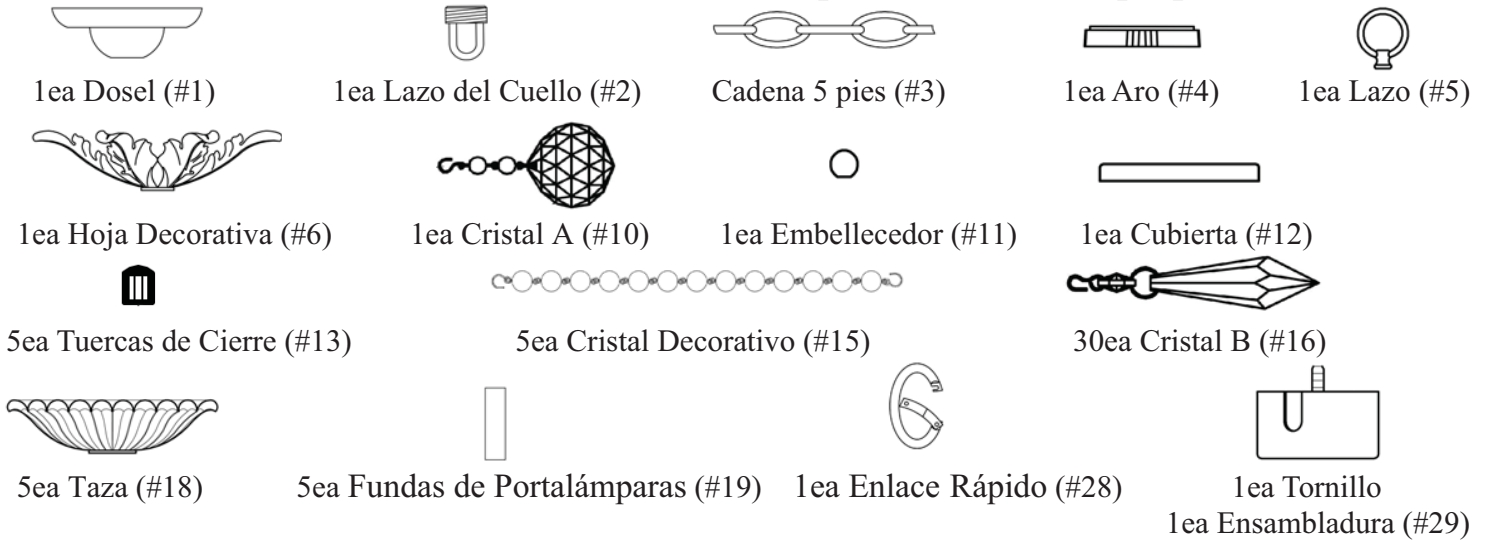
1ea Dosel (#1)
1ea Lazo del Cuello (#2)
Cadena 5 pies (#3)
1ea Aro (#4)
1ea Lazo (#5)

1ea Hoja Decorativa (#6)
1ea Cristal A (#10)
1ea Embellecedor (#11)
1ea Cubierta (#12)

5ea Tuercas de Cierre (#13)
5ea Cristal Decorativo (#15)
30ea Cristal B (#16)

5ea Taza (#18)
5ea Fundas de Portalámparas (#19)
1ea Enlace Rápido (#28)
1ea Tornillo
1ea Ensambladura (#29)